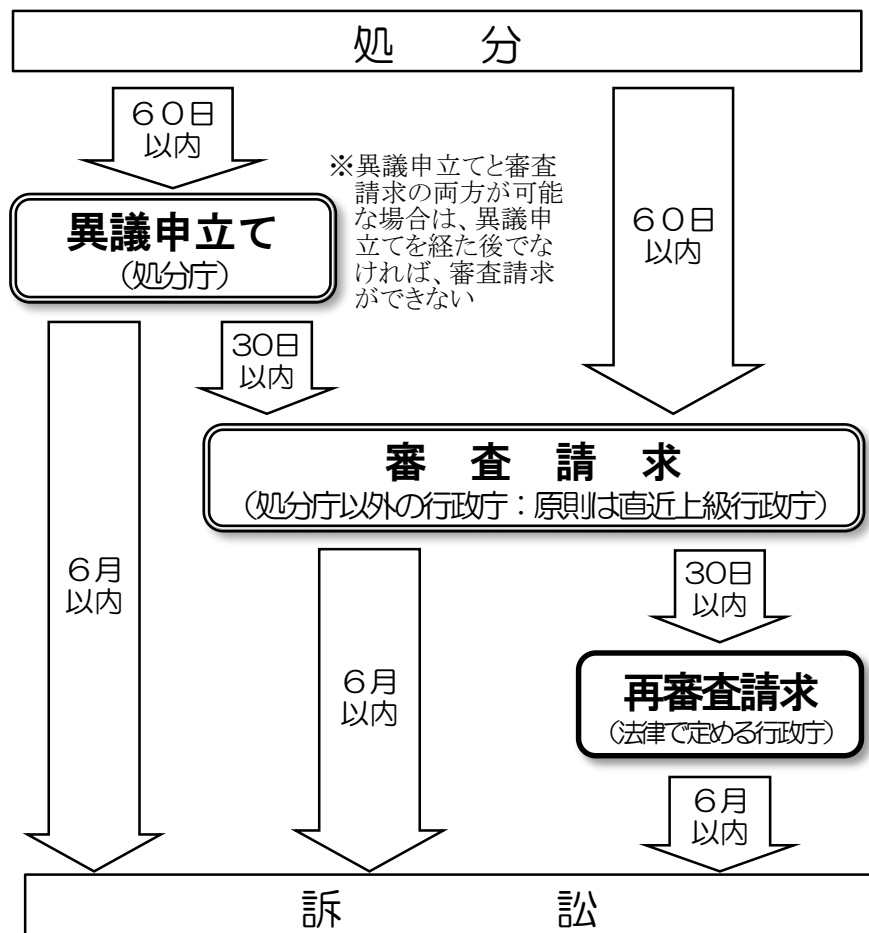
処　分

60日
以内

※異議申立てと審査請求の両方が可能な場合は、異議申立てを経た後でなければ、審査請求ができない

60日
以内

異議申立て
（処分庁）

30日
以内

審　査　請　求
（処分庁以外の行政庁：原則は直近上級行政庁）

6月
以内

6月
以内

30日
以内

再審査請求
（法律で定める行政庁）

6月
以内

訴　訟